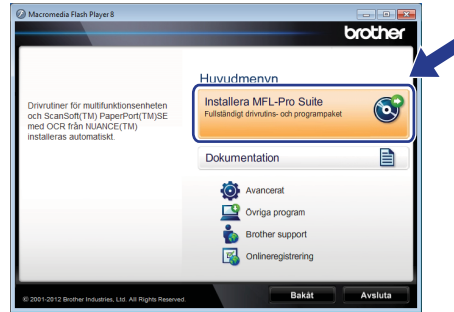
Macromedia Flash Player 8

brother

Huvudmenyn

Drivrutiner för multifunktionsenheten och ScanSoft(TM) PaperPort(TM)SE med OCR från NUANCE(TM) installeras automatiskt.

Installera MFL-Pro Suite
Fullständigt drivrutins- och programpaket

Dokumentation

Avancerat

Övriga program

Brother support

Onlineregistrering

© 2001-2012 Brother Industries, Ltd. All Rights Reserved.

Bakåt

Avsluta